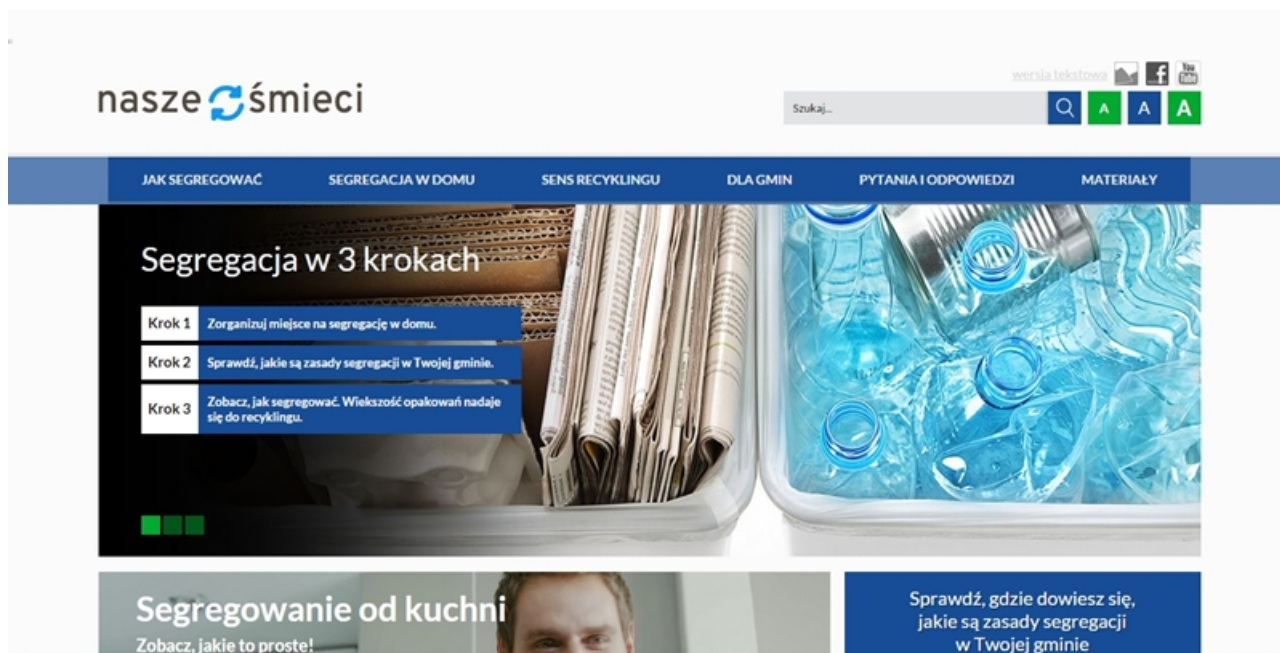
nasze śmieci

wersja tekstowa

You Tube

Szukaj...

A A A

JAK SEGREGOWAĆ SEGREGACJA W DOMU SENS RECYKLINGU DLA GMIN PYTANIA I ODPOWIEDZI MATERIAŁY

Segregacja w 3 krokach

Krok 1 Zorganizuj miejsce na segregację w domu.

Krok 2 Sprawdź, jakie są zasady segregacji w Twojej gminie.

Krok 3 Zobacz, jak segregować. Wiekszość opakowań nadaje się do recyklingu.

Segregowanie od kuchni

Zobacz, jakie to proste!

Sprawdź, gdzie dowiesz się, jakie są zasady segregacji w Twojej gminie